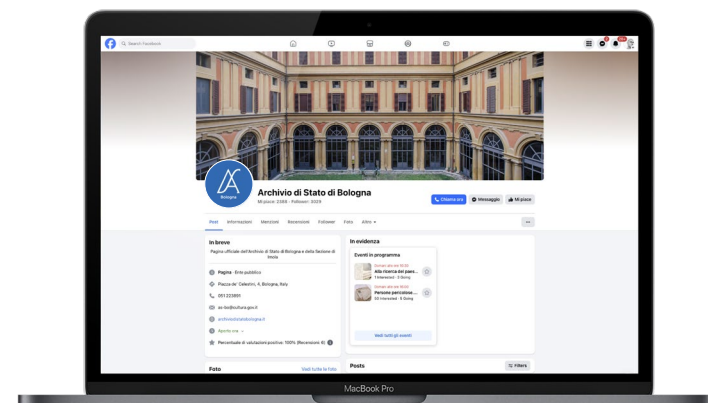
Search Facebook

Bologna

Archivio di Stato di Bologna

Mi piace: 2386 · Follower: 3029

Chiama ora

Messaggio

Mi piace

Post Informazioni Menzioni Recensioni Follower Foto Altro

In breve

Pagina ufficiale dell'Archivio di Stato di Bologna e della Sezione di Imola

Pagina · Ente pubblico

Piazza de' Celestini, 4, Bologna, Italy

051 223891

as-bo@cultura.gov.it

archiviodistatobologna.it

Aperto ora

Percentuale di valutazioni positive: 100% (Recensioni 4)

Foto

Vedi tutte le foto

In evidenza

Eventi in programma

Domani alle ore 16:30

Alla ricerca dei pass...

1 interested · 0 Going

Domani alle ore 16:30

Persone percosse...

33 Interested · 8 Going

Vedi tutti gli eventi

Posts

Filters

MacBook Pro